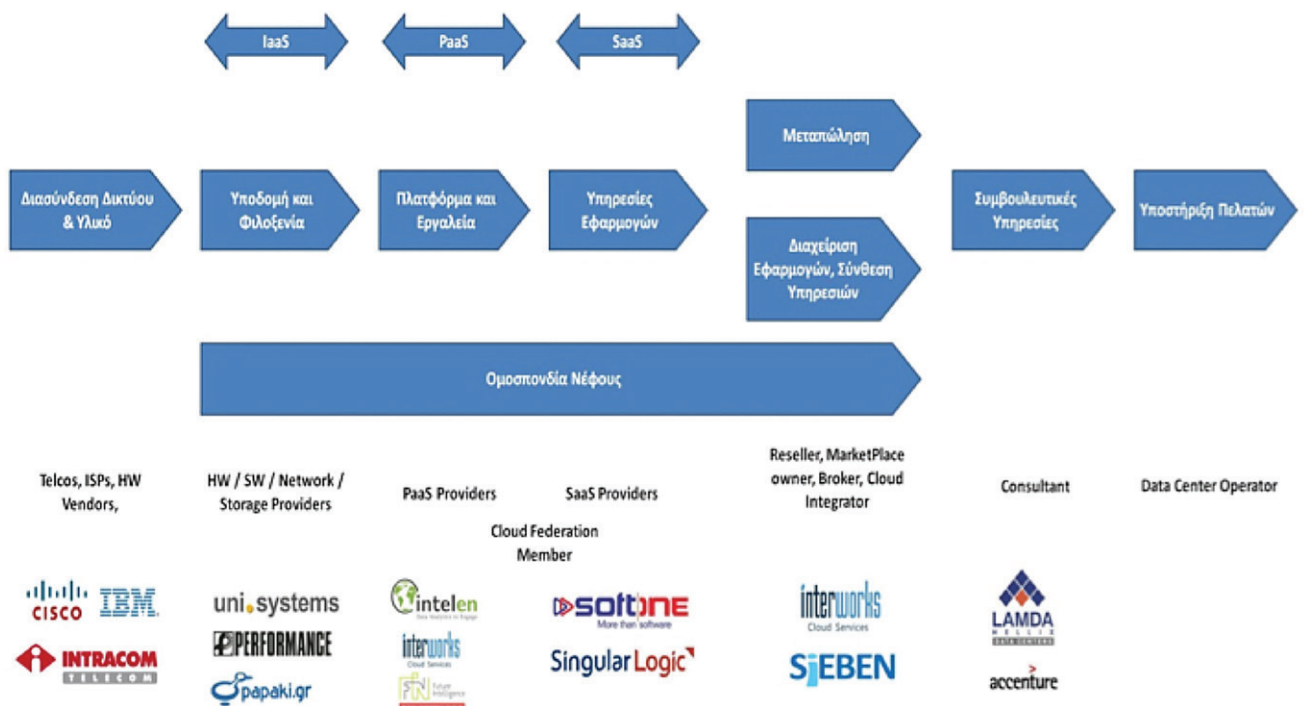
IaaS

PaaS

SaaS

Μεταπώληση

Διασύνδεση Δικτύου & Υλικό

Υποδομή και Φιλοξενία

Πλατφόρμα και Εργαλεία

Υπηρεσίες Εφαρμογών

Διαχείριση Εφαρμογών, Σύνθεση Υπηρεσιών

Συμβουλευτικές Υπηρεσίες

Υποστήριξη Πελατών

Ομοσπονδία Νέφους

Telcos, ISPs, HW Vendors,

HW / SW / Network / Storage Providers

PaaS Providers

SaaS Providers

Cloud Federation Member

Reseller, MarketPlace owner, Broker, Cloud Integrator

Consultant

Data Center Operator

CISCO IBM

INTRACOM TELECOM

uni.systems

PERFORMANCE

papaki.gr

intelen

interworks Cloud Services

FIN Future Intelligence

softone More than software

SingularLogic

interworks Cloud Services

SIEBEN

LAMDA HELLIX DATA CENTERS

accenture